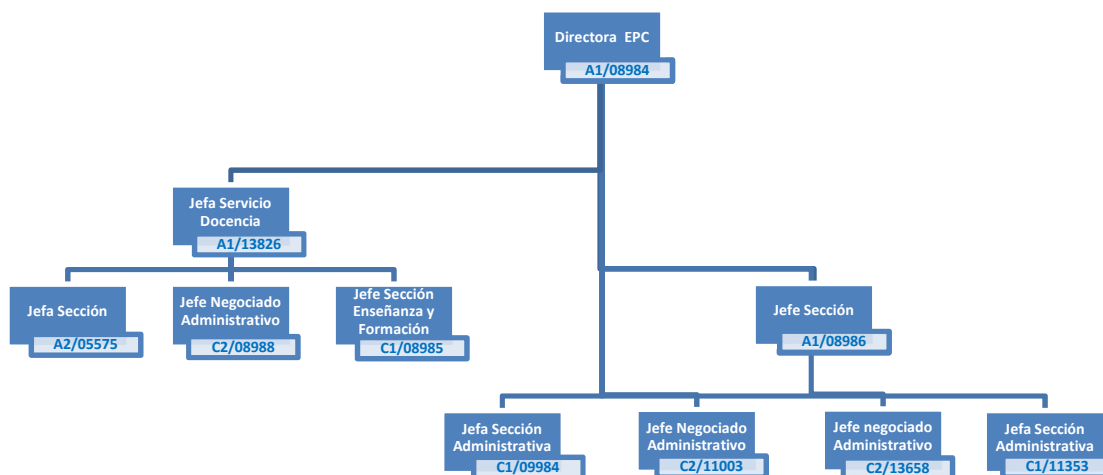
Directora EPC
A1/08984

Jefa Servicio Docencia
A1/13826

Jefa Sección
A2/05575

Jefe Negociado Administrativo
C2/08988

Jefe Sección Enseñanza y Formación
C1/08985

Jefe Sección
A1/08986

Jefa Sección Administrativa
C1/09984

Jefe Negociado Administrativo
C2/11003

Jefe negociado Administrativo
C2/13658

Jefa Sección Administrativa
C1/11353